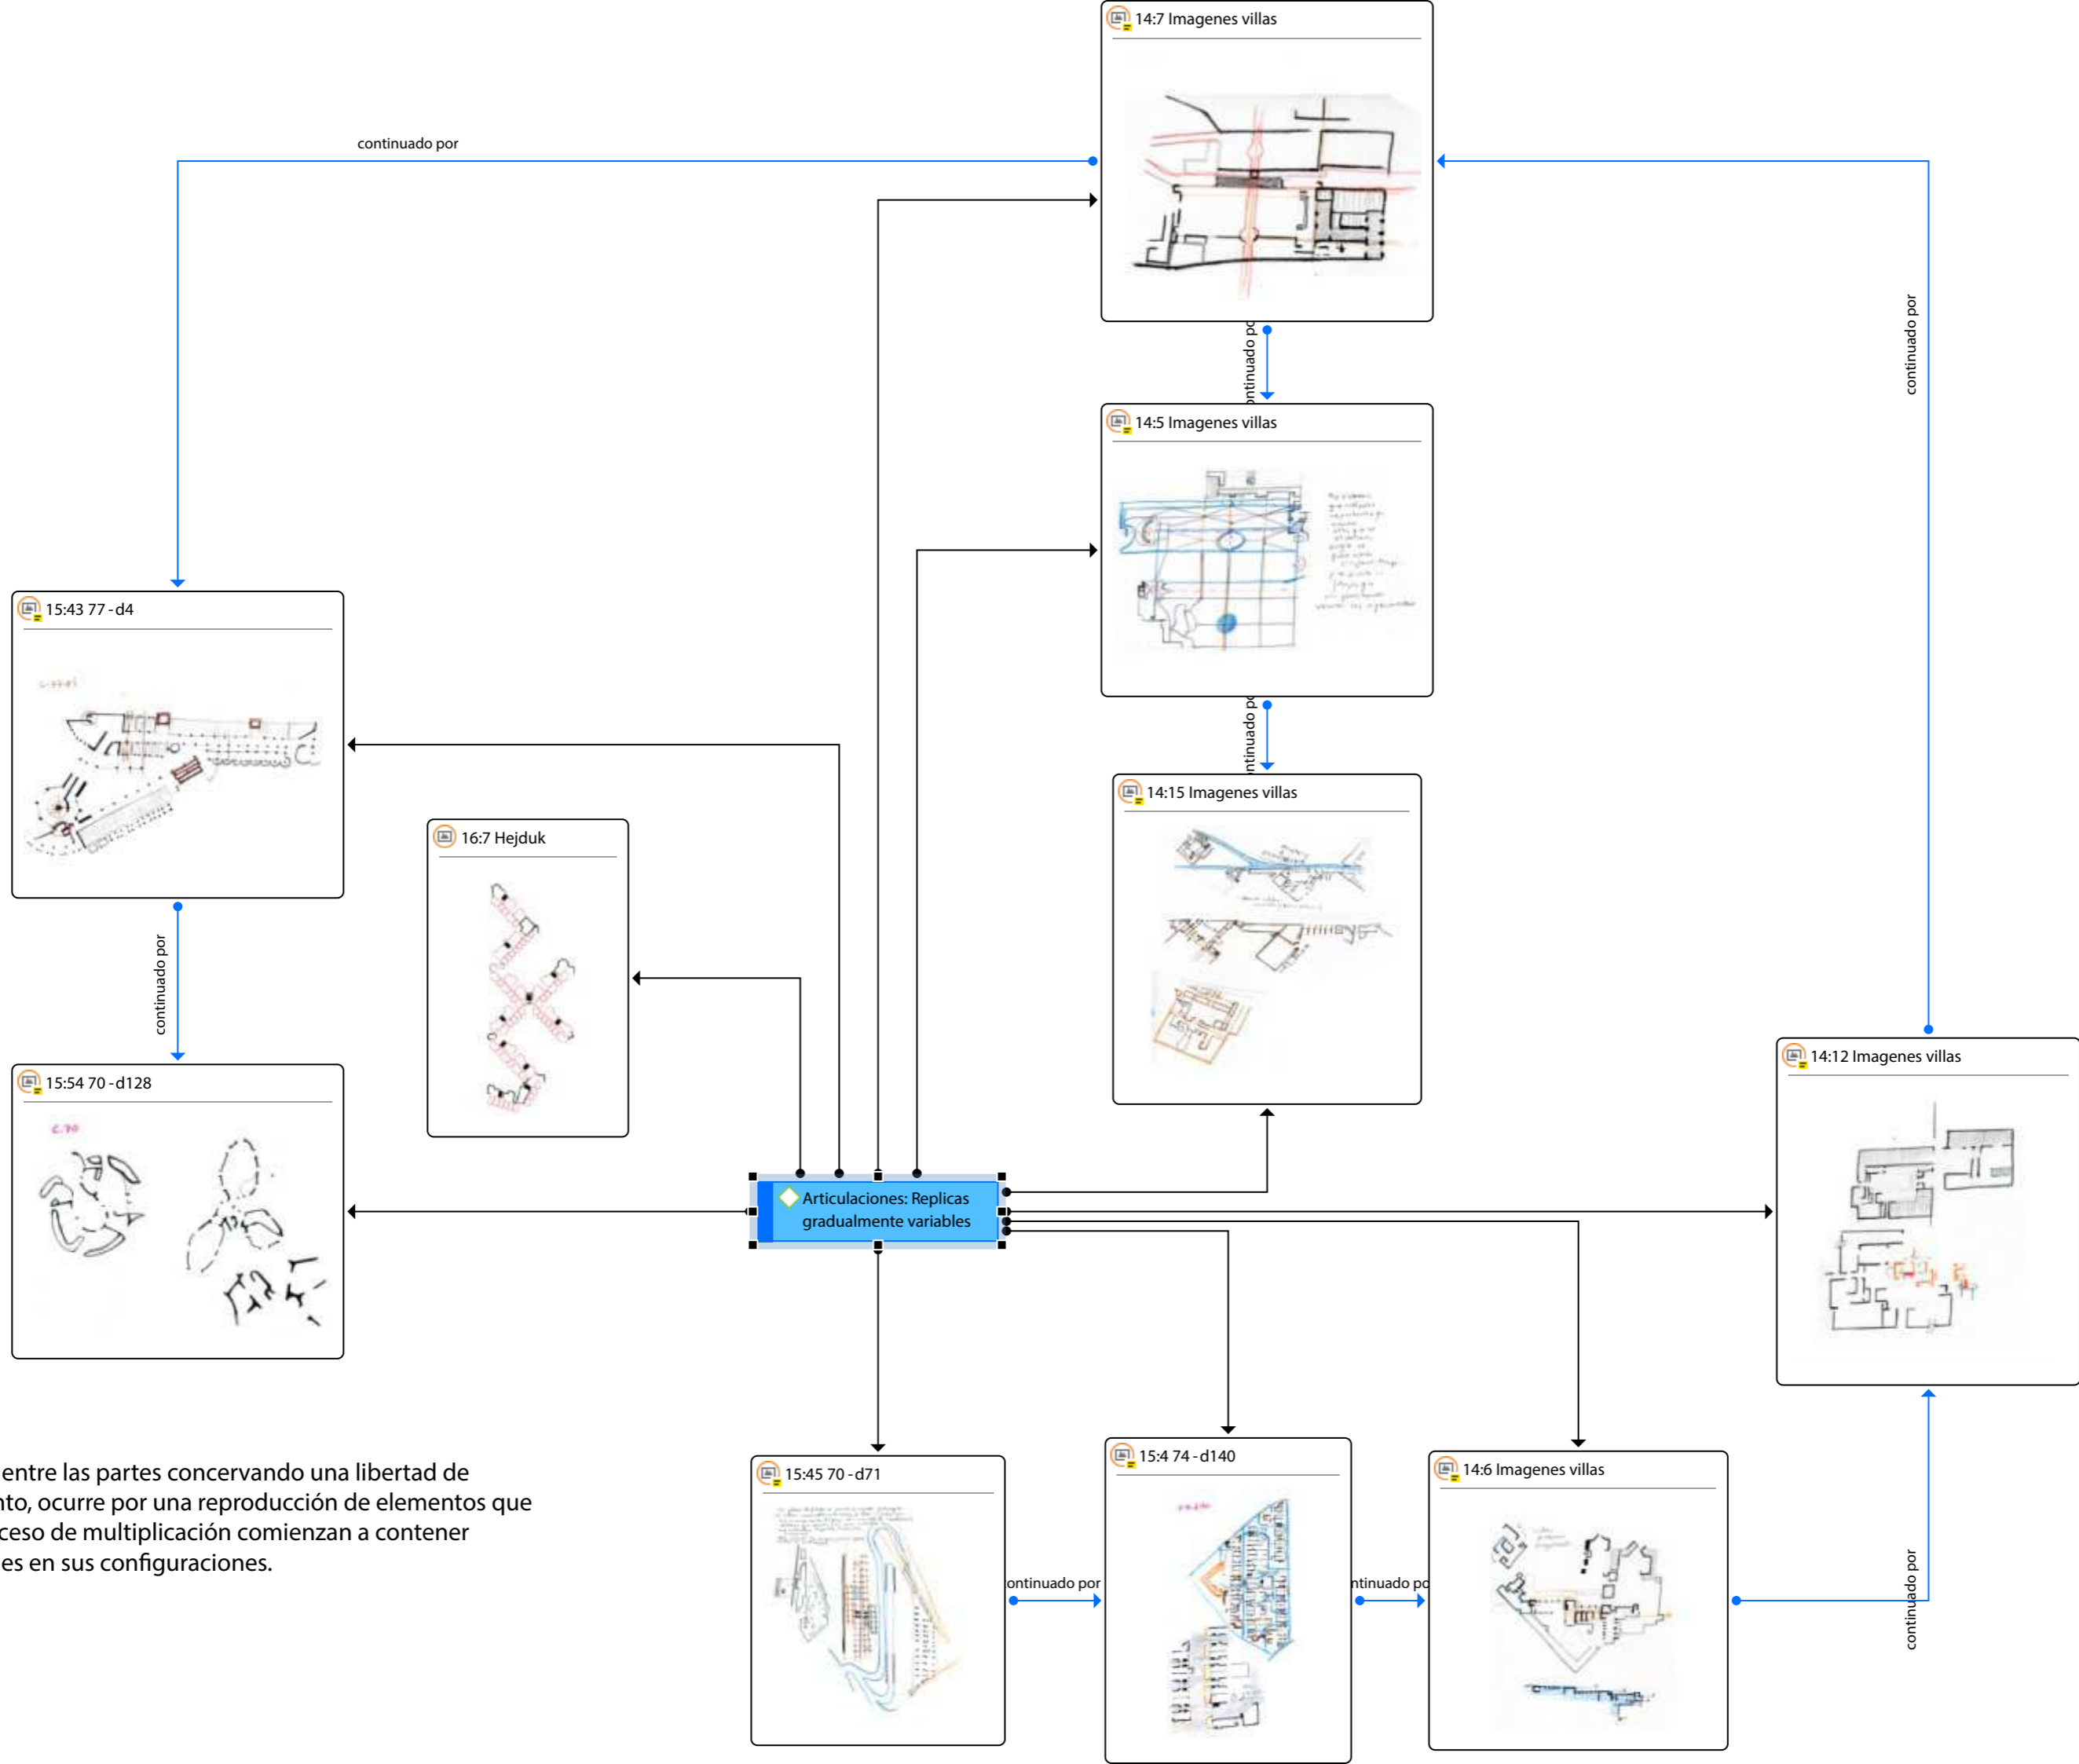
14:7 Imagenes villas

continuado por

continuado por

ontinuado po

14:5 Imagenes villas

ontinuado po

14:15 Imagenes villas

15:43 77 - d4

16:7 Hejduk

continuado por

15:54 70 - d128

c.70

14:12 Imagenes villas

Articulaciones: Replicas gradualmente variables

entre las partes concervando una libertad de
nto, ocurre por una reproducción de elementos que
ceso de multiplicación comienzan a contener
es en sus configuraciones.

15:45 70 - d71

ontinuado por

15:4 74 - d140

ntinuado po

14:6 Imagenes villas

continuado por